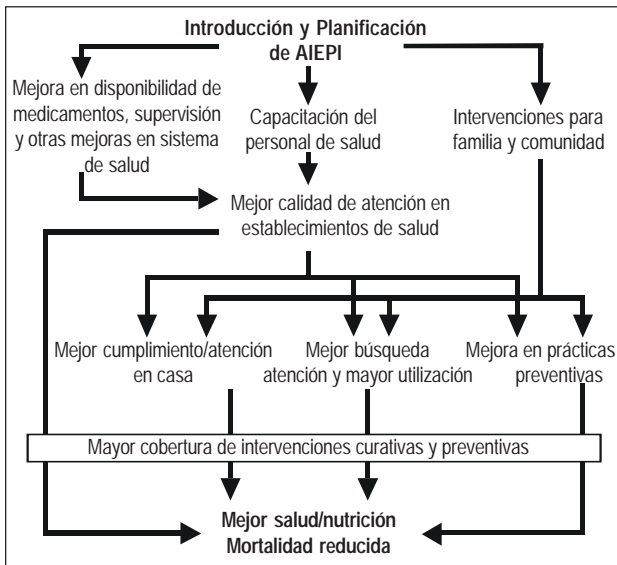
Introducción y Planificación de AIEPI

Mejora en disponibilidad de medicamentos, supervisión y otras mejoras en sistema de salud

Capacitación del personal de salud

Intervenciones para familia y comunidad

Mejor calidad de atención en establecimientos de salud

Mejor cumplimiento/atención en casa

Mejor búsqueda atención y mayor utilización

Mejora en prácticas preventivas

Mayor cobertura de intervenciones curativas y preventivas

Mejor salud/nutrición
Mortalidad reducida